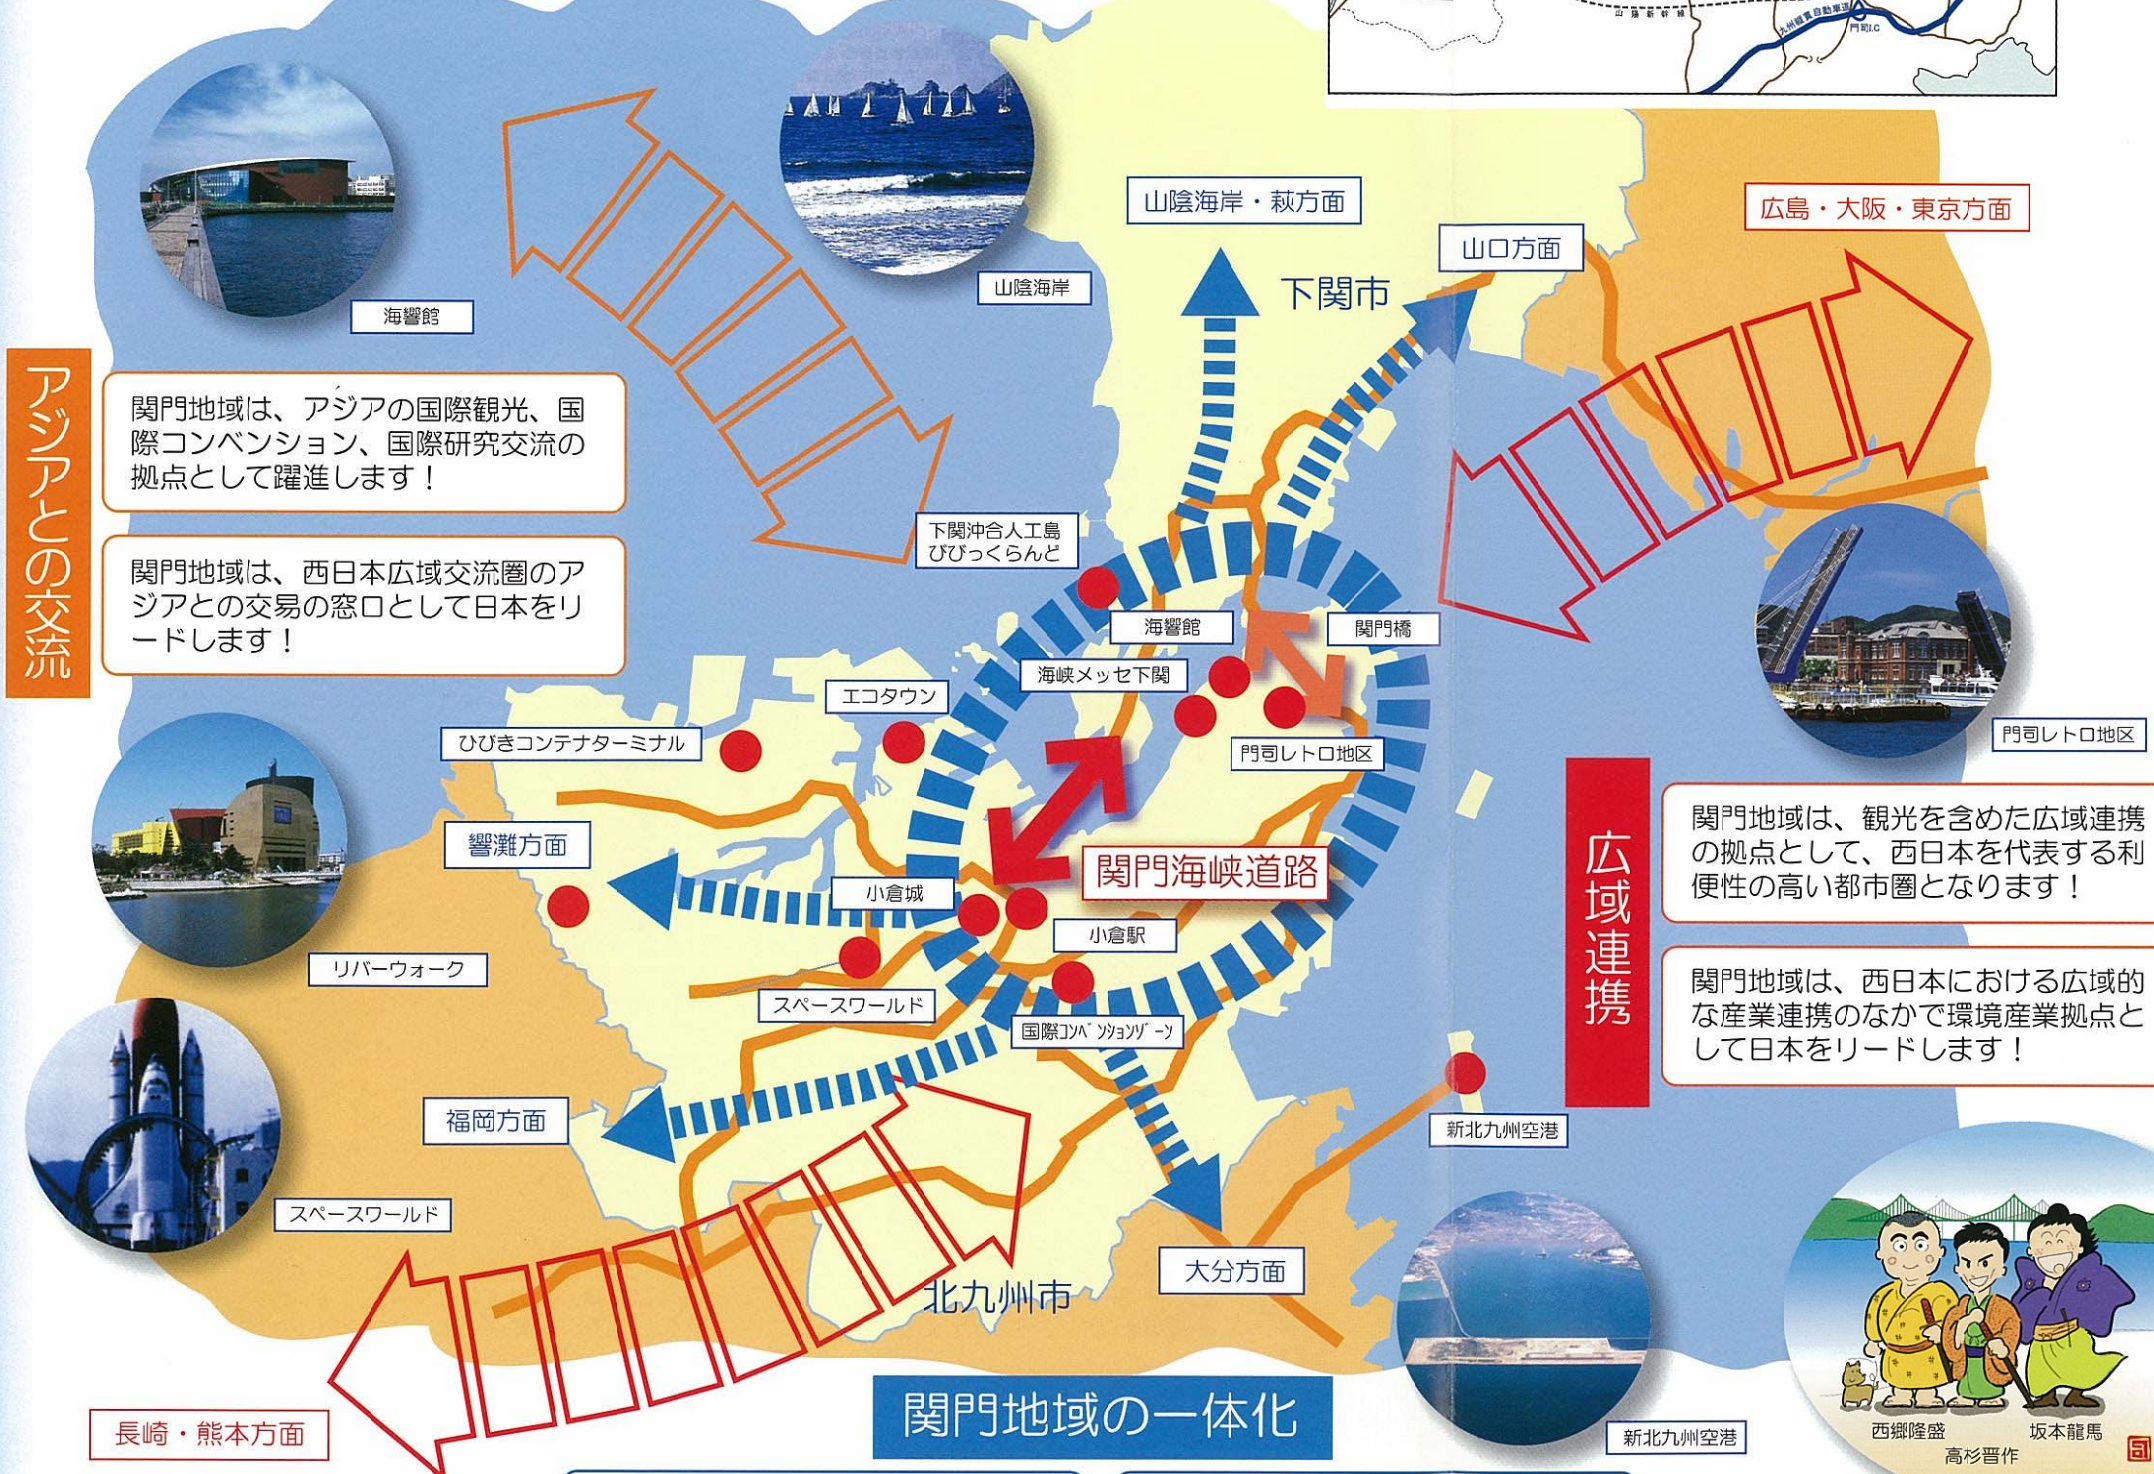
山陽新幹線
九州縦貫自動車道
門司IC

山陰海岸・萩方面

山口方面

広島・大阪・東京方面

下関市

山陰海岸

海響館

アジアとの交流

関門地域は、アジアの国際観光、国際コンベンション、国際研究交流の拠点として躍進します！

関門地域は、西日本広域交流圏のアジアとの交易の窓口として日本をリードします！

下関沖合人工島
ぴぴっくらんど

海響館

関門橋

海峡メッセ下関

エコタウン

ひびきコンテナターミナル

門司レトロ地区

門司レトロ地区

響灘方面

関門海峡道路

小倉城

小倉駅

リバーウォーク

スペースワールド

国際コンベンションゾーン

広域連携

関門地域は、観光を含めた広域連携の拠点として、西日本を代表する利便性の高い都市圏となります！

関門地域は、西日本における広域的な産業連携のなかで環境産業拠点として日本をリードします！

福岡方面

新北九州空港

スペースワールド

大分方面

北九州市

長崎・熊本方面

関門地域の一体化

新北九州空港

西郷隆盛
高杉晋作
坂本龍馬